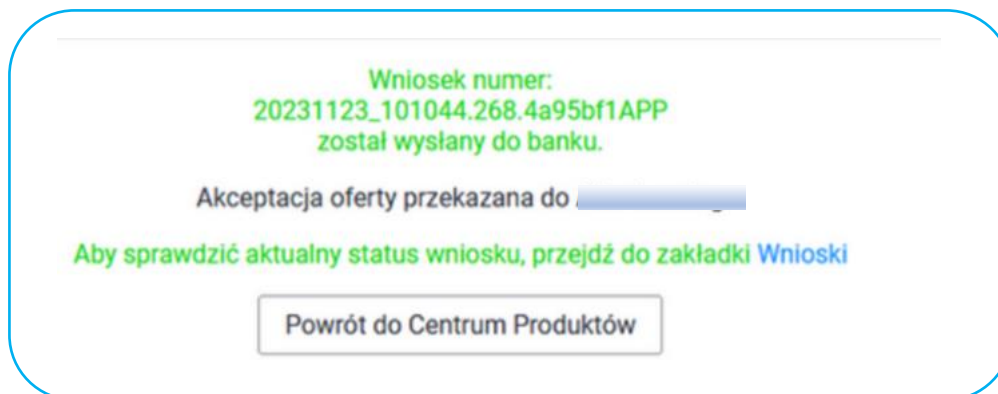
Wniosek numer:
20231123_101044.268.4a95bf1APP
został wysłany do banku.

Akceptacja oferty przekazana do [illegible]

Aby sprawdzić aktualny status wniosku, przejdź do zakładki Wnioski

Powrót do Centrum Produktów